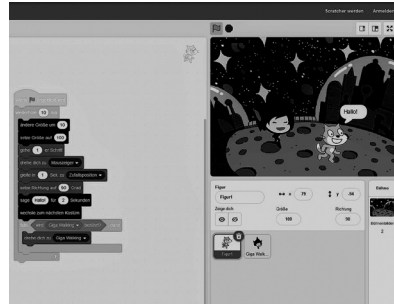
Scratcher werden Anmelden

Wenn [flag] angeklickt wird

gehe zu x: 10

ändere Größe um 10

setze Größe auf 100

gehe 1 im Spiel

drehe dich zu Mauszeiger

gleite in 1 Sek. zu Zufallsposition

setze Richtung auf 90 Grad

sage Hallo! für 2 Sekunden

wechsle zum nächsten Kostüm

Wenn Giga Walking

drehe dich zu Giga Walking

Hallo!

Figur

Figur1

x 70

y -38

Zeige dich

Größe

100

Richtung

90

Figur1

Giga Walk...

Bühne

Bühnenbilder

2